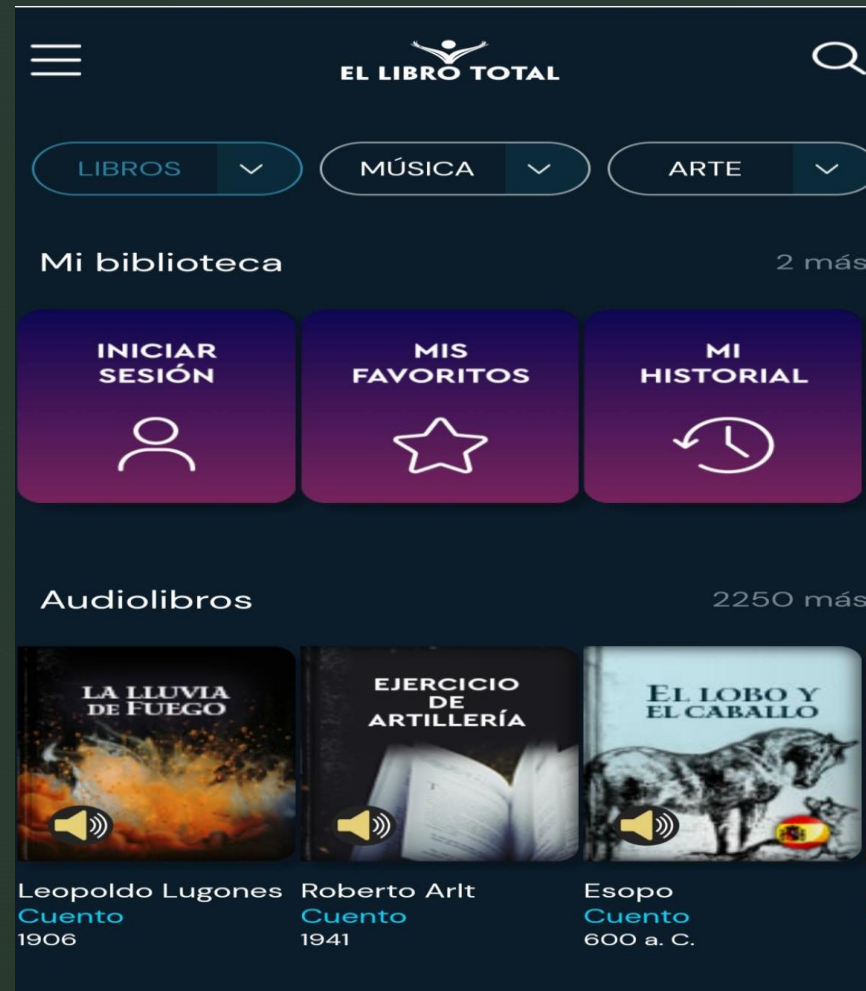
EL LIBRO TOTAL

LIBROS MÚSICA ARTE

Mi biblioteca 2 más

INICIAR SESIÓN

MIS FAVORITOS

MI HISTORIAL

Audiolibros 2250 más

LA LLUVIA DE FUEGO

Leopoldo Lugones
Cuento
1906

EJERCICIO DE ARTILLERÍA

Roberto Arlt
Cuento
1941

EL LOBO Y EL CABALLO

Esopo
Cuento
600 a. C.